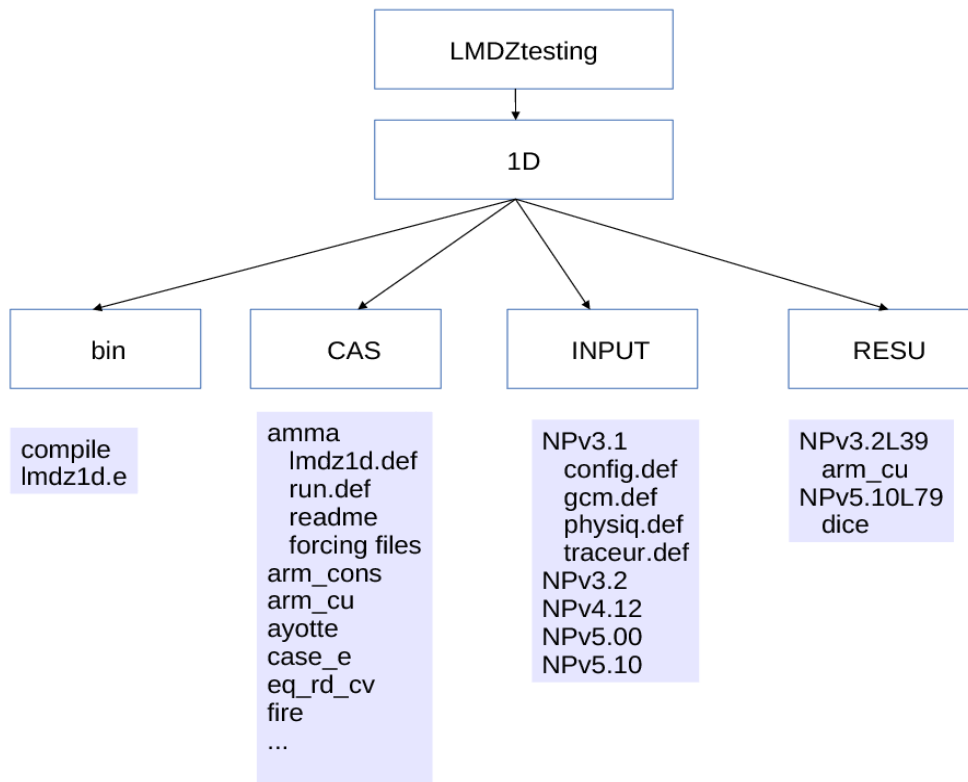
LMDZtesting

1D

bin

CAS

INPUT

RESU

compile
lmdz1d.e

amma
lmdz1d.def
run.def
readme
forcing files
arm_cons
arm_cu
ayotte
case_e
eq_rd_cv
fire
...

NPv3.1
config.def
gcm.def
physiq.def
traceur.def
NPv3.2
NPv4.12
NPv5.00
NPv5.10

NPv3.2L39
arm_cu
NPv5.10L79
dice